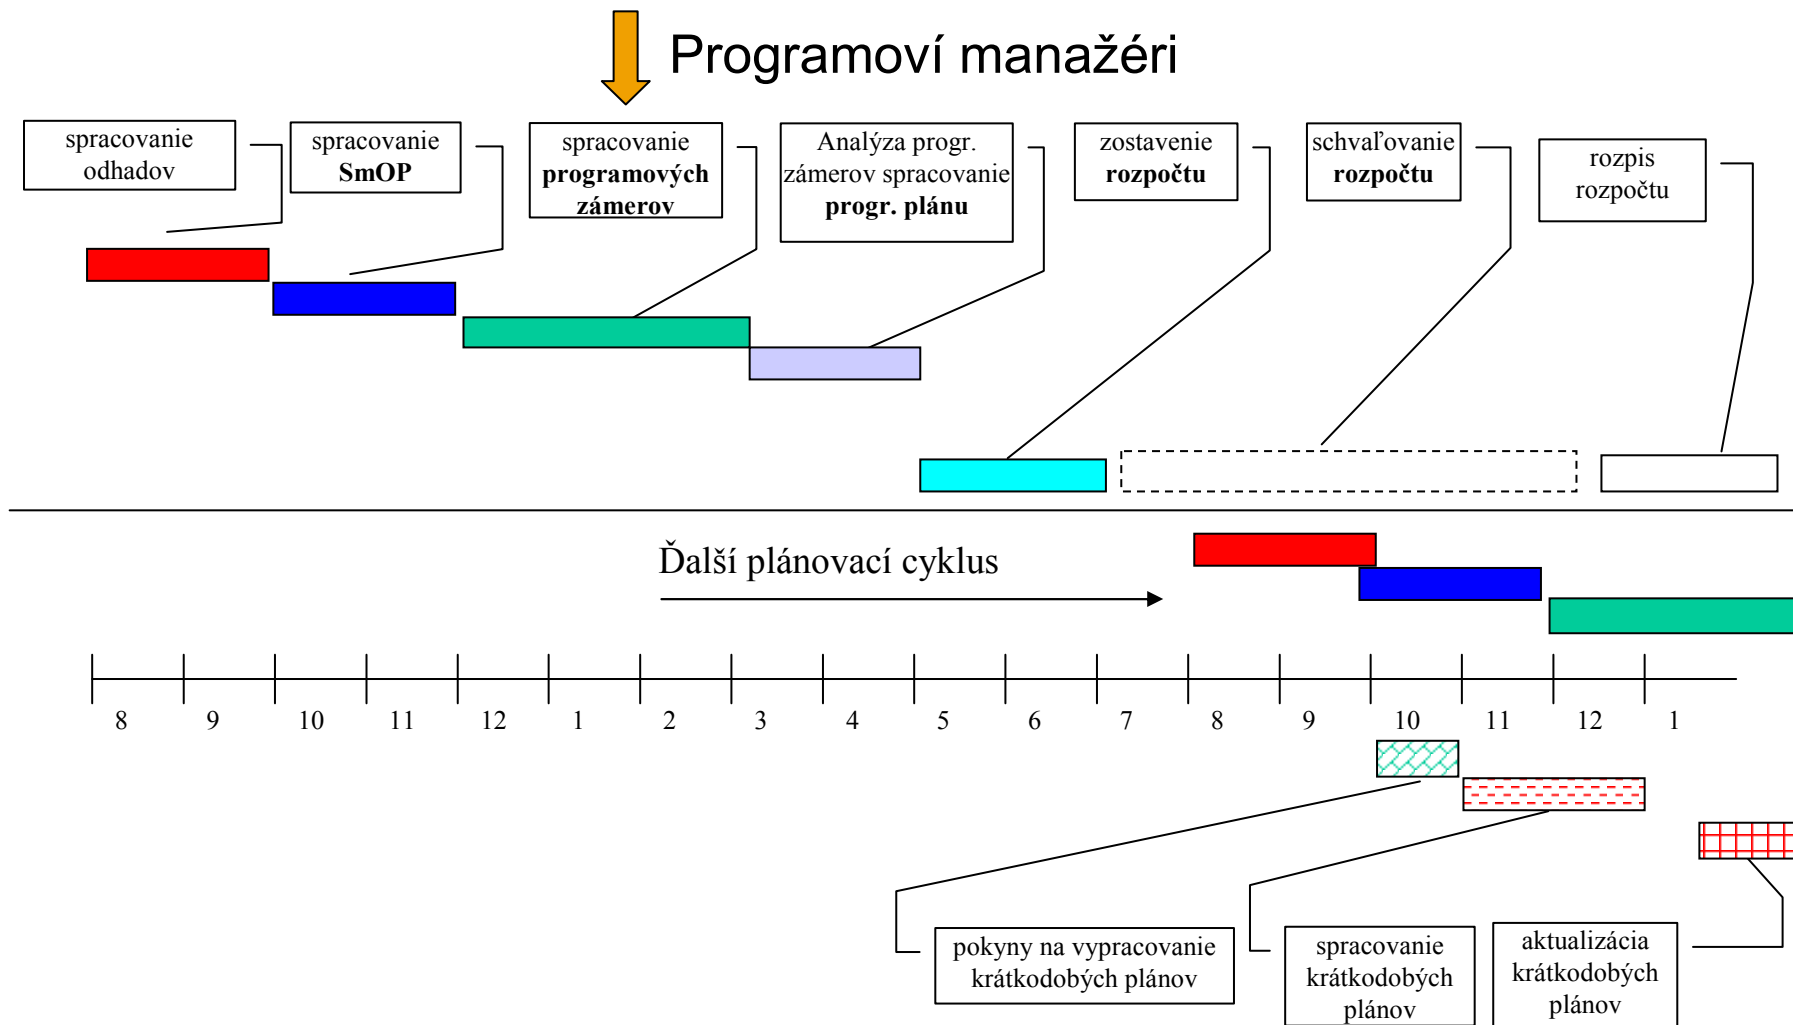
Programoví manažéri

spracovanie odhadov

spracovanie **SmOP**

spracovanie **programových zámerov**

Analýza progr. zámerov spracovanie **progr. plánu**

zostavenie **rozpočtu**

schvaľovanie **rozpočtu**

rozpis rozpočtu

Ďalší plánovací cyklus

8 9 10 11 12 1 2 3 4 5 6 7 8 9 10 11 12 1

pokyny na vypracovanie krátkodobých plánov

spracovanie krátkodobých plánov

aktualizácia krátkodobých plánov